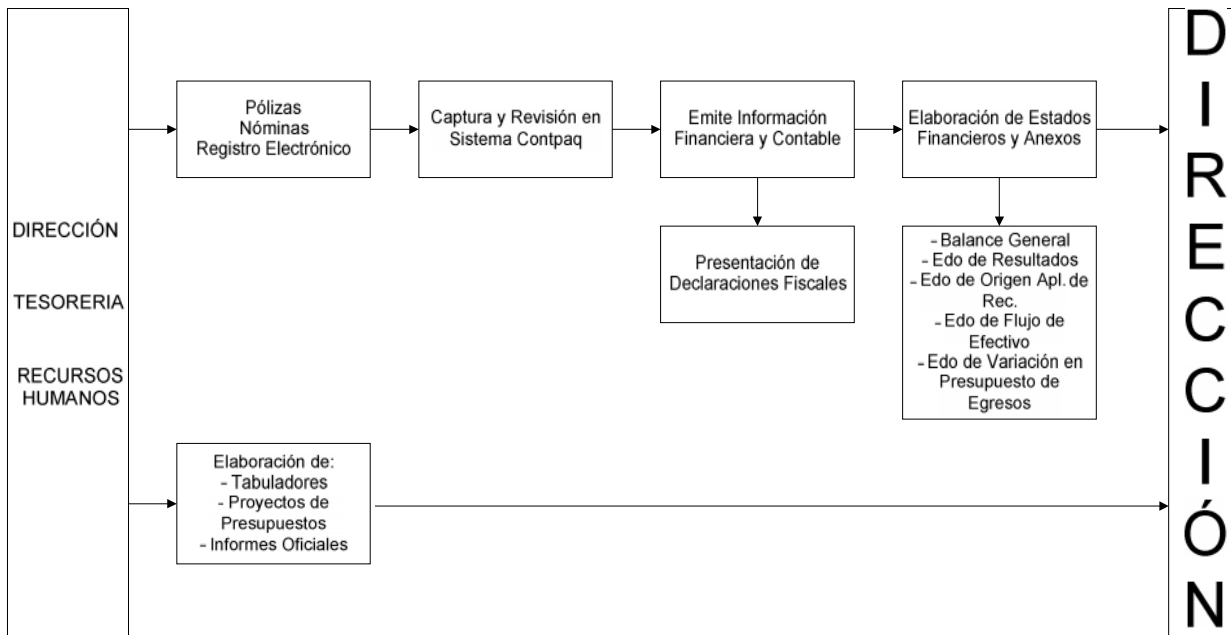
DIRECCIÓN

TESORERIA

RECURSOS HUMANOS

Pólizas
Nóminas
Registro Electrónico

Captura y Revisión en Sistema Contpaq

Emite Información Financiera y Contable

Elaboración de Estados Financieros y Anexos

Presentación de Declaraciones Fiscales

- Balance General
- Edo de Resultados
- Edo de Origen Apl. de Rec.
- Edo de Flujo de Efectivo
- Edo de Variación en Presupuesto de Egresos

Elaboración de:
- Tabuladores
- Proyectos de Presupuestos
- Informes Oficiales

D
I
R
E
C
C
I
Ó
N